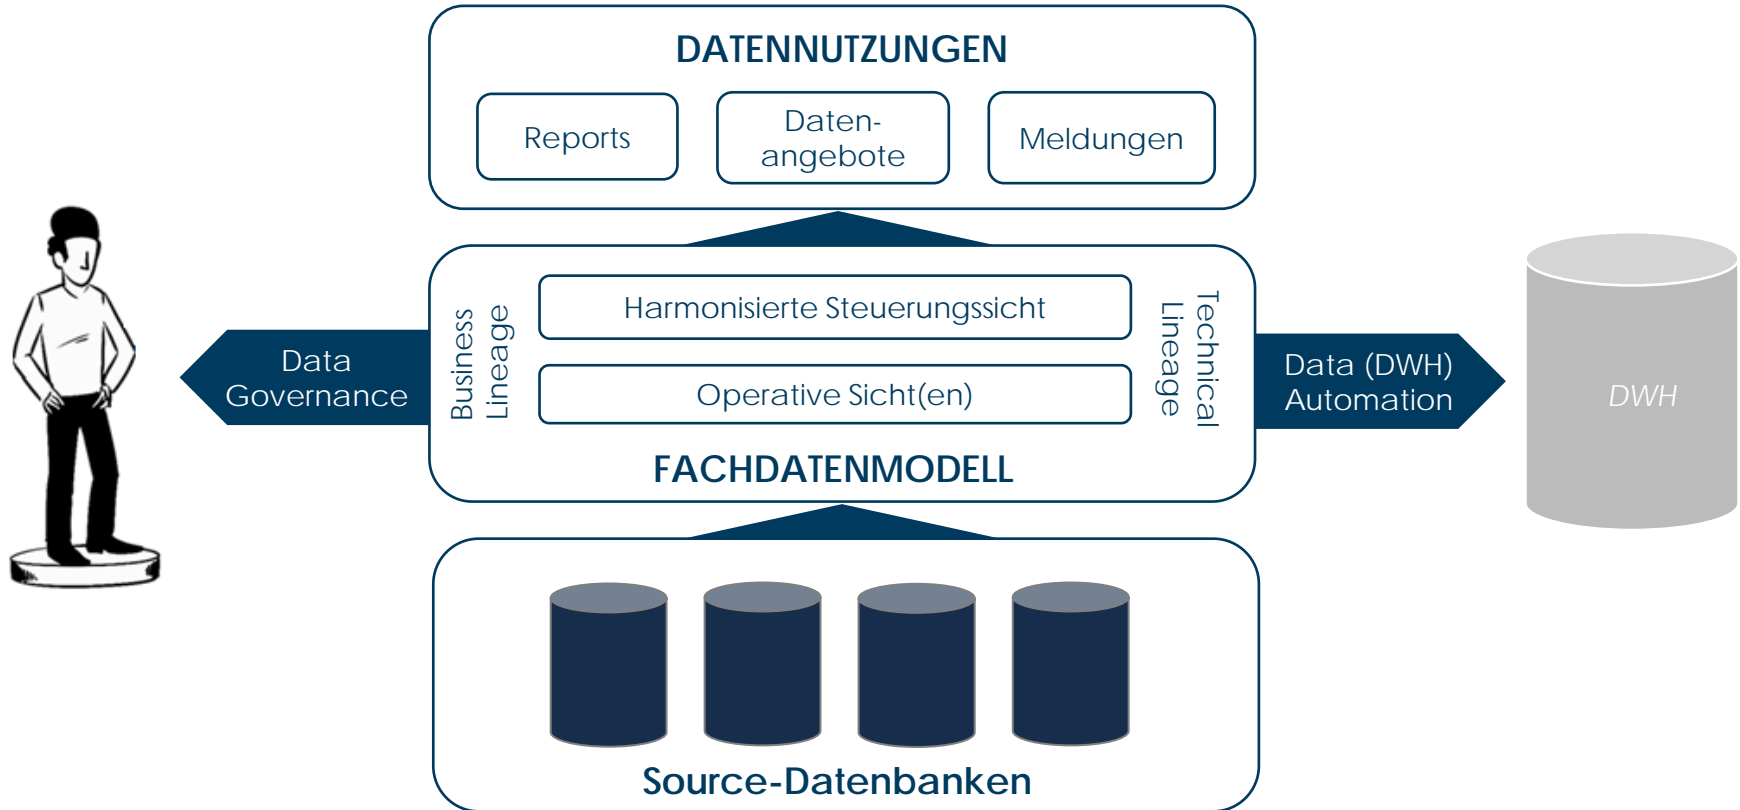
DATENNUTZUNGEN

Reports

Datenangebote

Meldungen

Data Governance

Business Lineage

Harmonisierte Steuerungssicht

Operative Sicht(en)

Technical Lineage

Data (DWH) Automation

DWH

FACHDATENMODELL

Source-Datenbanken